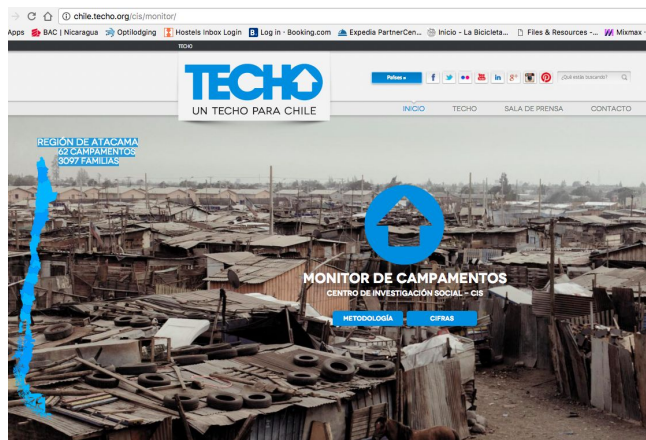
chile.techo.org/cis/monitor/

Apps BAC | Nicaragua Optilodging Hostels Inbox Login Log in - Booking.com Expedia PartnerCen... Inicio - La Bicicleta... Files & Resources -... Mixmax -

TECHO

TECHO
UN TECHO PARA CHILE

Países »

¿Qué estás buscando?

INICIO TECHO SALA DE PRENSA CONTACTO

REGIÓN DE ATACAMA
62 CAMPAMENTOS
3097 FAMILIAS

MONITOR DE CAMPAMENTOS
CENTRO DE INVESTIGACIÓN SOCIAL - CIS

METODOLOGÍA CIFRAS